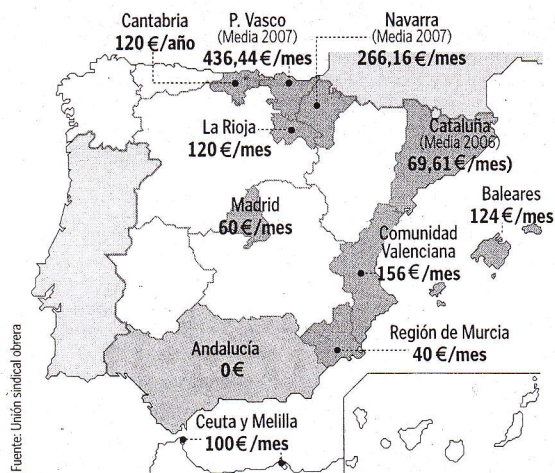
Cantabria
120 €/año

P. Vasco
(Media 2007)
436,44 €/mes

Navarra
(Media 2007)
266,16 €/mes

La Rioja
120 €/mes

Cataluña
(Media 2006)
69,61 €/mes)

Baleares
124 €/mes

Madrid
60 €/mes

Comunidad Valenciana
156 €/mes

Región de Murcia
40 €/mes

Andalucía
0 €

Ceuta y Melilla
100 €/mes

Fuente: Unión sindical obrera